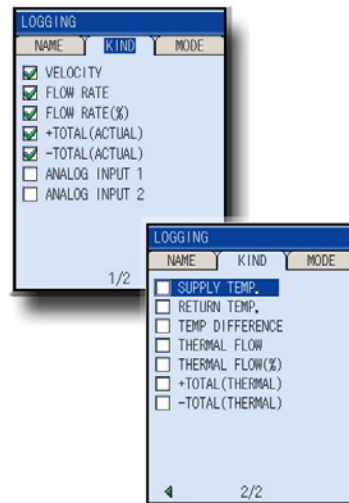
LOGGING
NAME KIND MODE
VELOCITY
FLOW RATE
FLOW RATE(%)
+TOTAL(ACTUAL)
-TOTAL(ACTUAL)
ANALOG INPUT 1
ANALOG INPUT 2
1/2

LOGGING
NAME KIND MODE
SUPPLY TEMP.
RETURN TEMP.
TEMP DIFFERENCE
THERMAL FLOW
THERMAL FLOW(%)
+TOTAL(THERMAL)
-TOTAL(THERMAL)
2/2